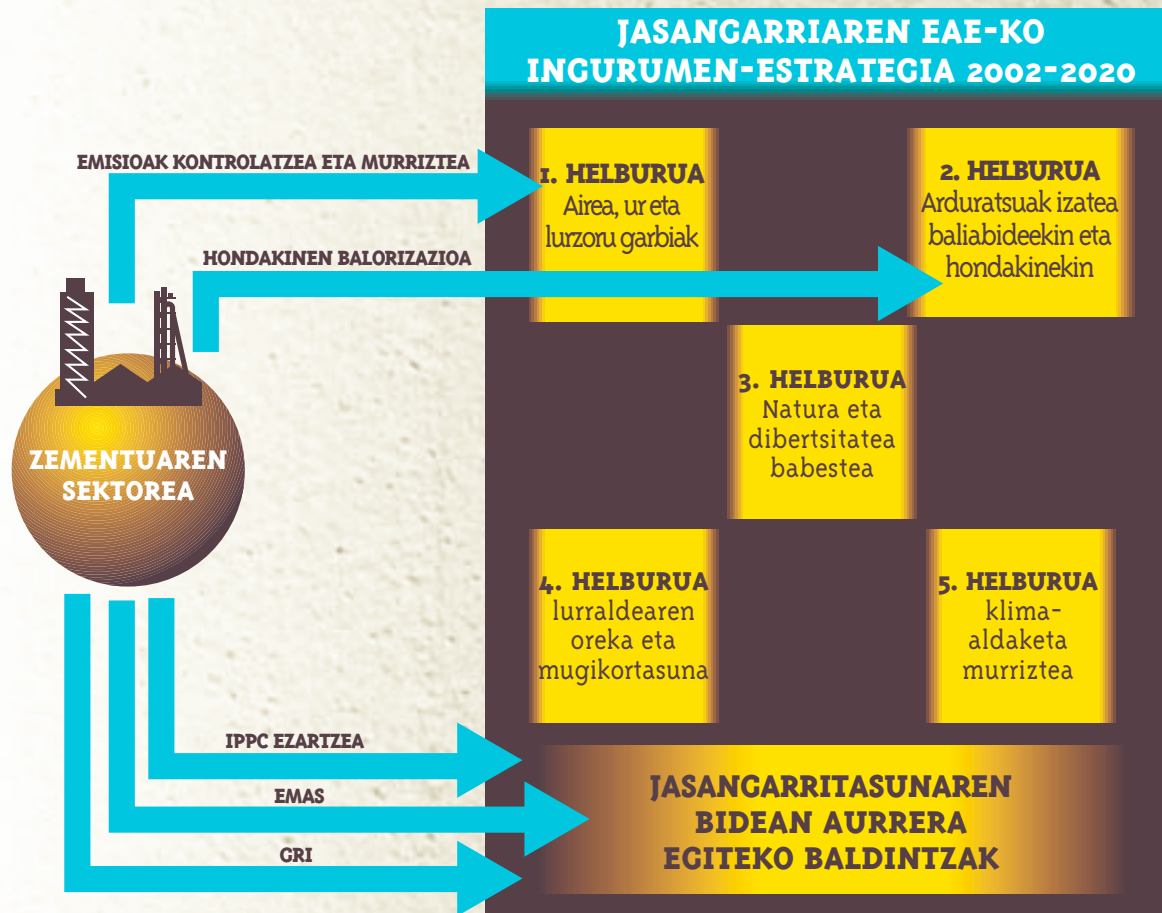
JASANGARRIAREN EAE-KO INGURUMEN-ESTRATEGIA 2002-2020

EMISIOAK KONTROLATZEA ETA MURRIZTEA

HONDAKINEN BALORIZAZIOA

1. HELBURUA
Airea, ur eta lurzoru garbiak

2. HELBURUA
Arduratsuak izatea baliabideekin eta hondakinekin

3. HELBURUA
Natura eta dibertsitatea babestea

ZEMENTUAREN SEKTOREA

4. HELBURUA
lurraldearen oreka eta mugikortasuna

5. HELBURUA
klima-aldaketa murriztea

IPPC EZARTZEA

EMAS

GRI

JASANGARRITASUNAREN BIDEAN AURRERA EGITEKO BALDINTZAK